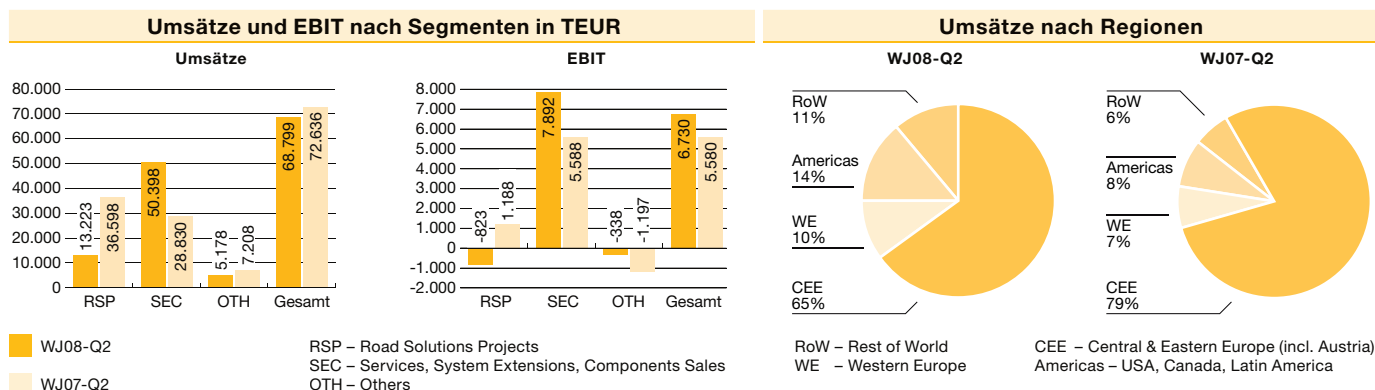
Umsätze und EBIT nach Segmenten in TEUR

Umsätze

80.000
70.000
60.000
50.000
40.000
30.000
20.000
10.000
0

| | RSP | SEC | OTH | Gesamt |
|---|---|---|---|---|
| WJ08-Q2 | 13.223 | 50.398 | 5.178 | 68.799 |
| WJ07-Q2 | 36.598 | 28.830 | 7.208 | 72.636 |

EBIT

8.000
7.000
6.000
5.000
4.000
3.000
2.000
1.000
0
-1.000
-2.000

| | RSP | SEC | OTH | Gesamt |
|---|---|---|---|---|
| WJ08-Q2 | -823 | 7.892 | -338 | 6.730 |
| WJ07-Q2 | 1.188 | 5.588 | -1.197 | 5.580 |

WJ08-Q2
WJ07-Q2

RSP – Road Solutions Projects
SEC – Services, System Extensions, Components Sales
OTH – Others

Umsätze nach Regionen

WJ08-Q2

RoW 11%
Americas 14%
WE 10%
CEE 65%

WJ07-Q2

RoW 6%
Americas 8%
WE 7%
CEE 79%

RoW – Rest of World
WE – Western Europe
CEE – Central & Eastern Europe (incl. Austria)
Americas – USA, Canada, Latin America